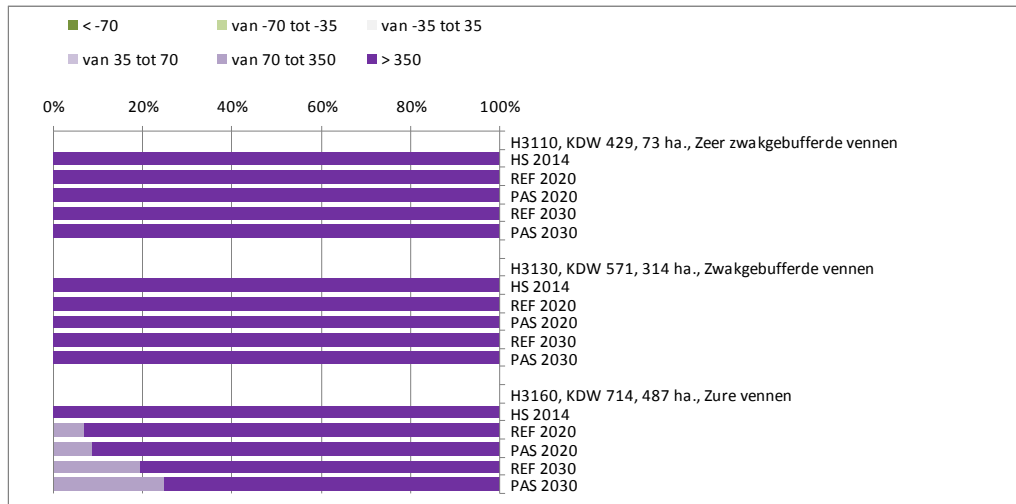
< -70
van -70 tot -35
van -35 tot 35
van 35 tot 70
van 70 tot 350
> 350

0%
20%
40%
60%
80%
100%

H3110, KDW 429, 73 ha., Zeer zwakgebufferde vennen
HS 2014
REF 2020
PAS 2020
REF 2030
PAS 2030

H3130, KDW 571, 314 ha., Zwakgebufferde vennen
HS 2014
REF 2020
PAS 2020
REF 2030
PAS 2030

H3160, KDW 714, 487 ha., Zure vennen
HS 2014
REF 2020
PAS 2020
REF 2030
PAS 2030